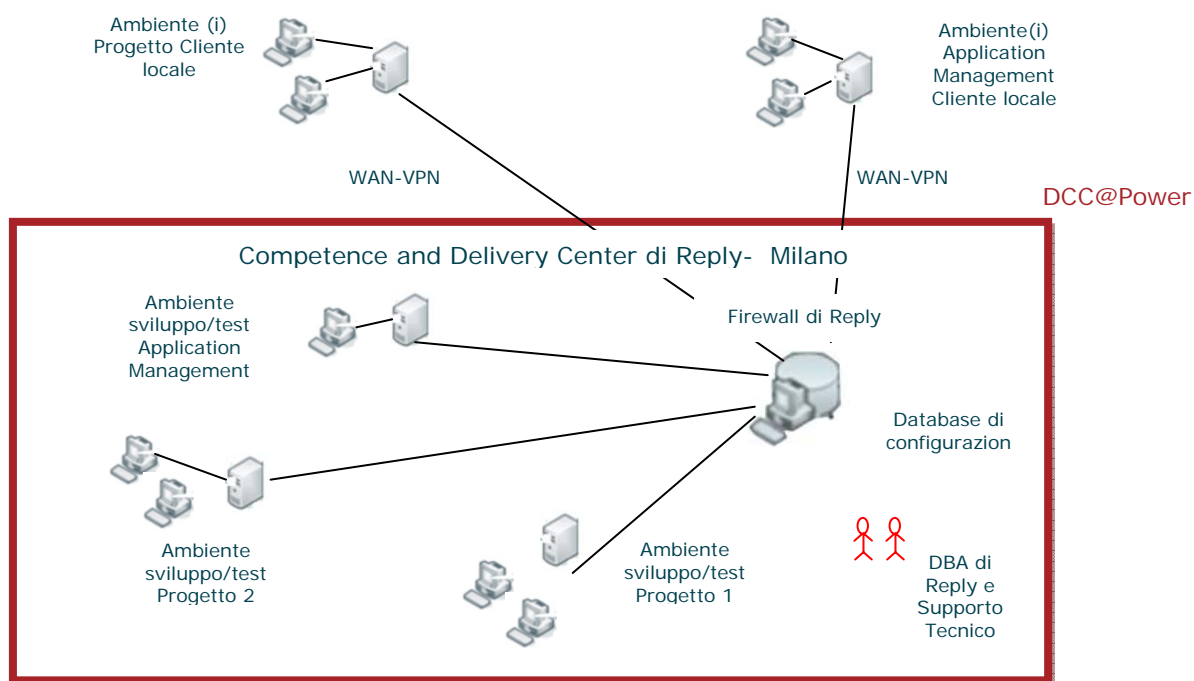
Ambiente (i)
Progetto Cliente
locale

Ambiente(i)
Application
Management
Cliente locale

WAN-VPN

WAN-VPN

DCC@Power

Competence and Delivery Center di Reply- Milano

Ambiente
sviluppo/test
Application
Management

Firewall di Reply

Database di
configurazion

Ambiente
sviluppo/test
Progetto 2

Ambiente
sviluppo/test
Progetto 1

DBA di
Reply e
Supporto
Tecnico